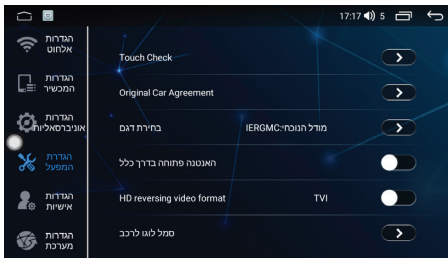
17:17 5

הגדרות אלחוט

הגדרות המכשיר

הגדרות אוניברסאליות

הגדרת המפעל

הגדרות אישיות

הגדרות מערכת

Touch Check

Original Car Agreement

בחירת דגם
מודל הנוכחי:IERGMC

האנטנה פתוחה בדרך כלל

HD reversing video format
TVI

סמל לוגו לרכב